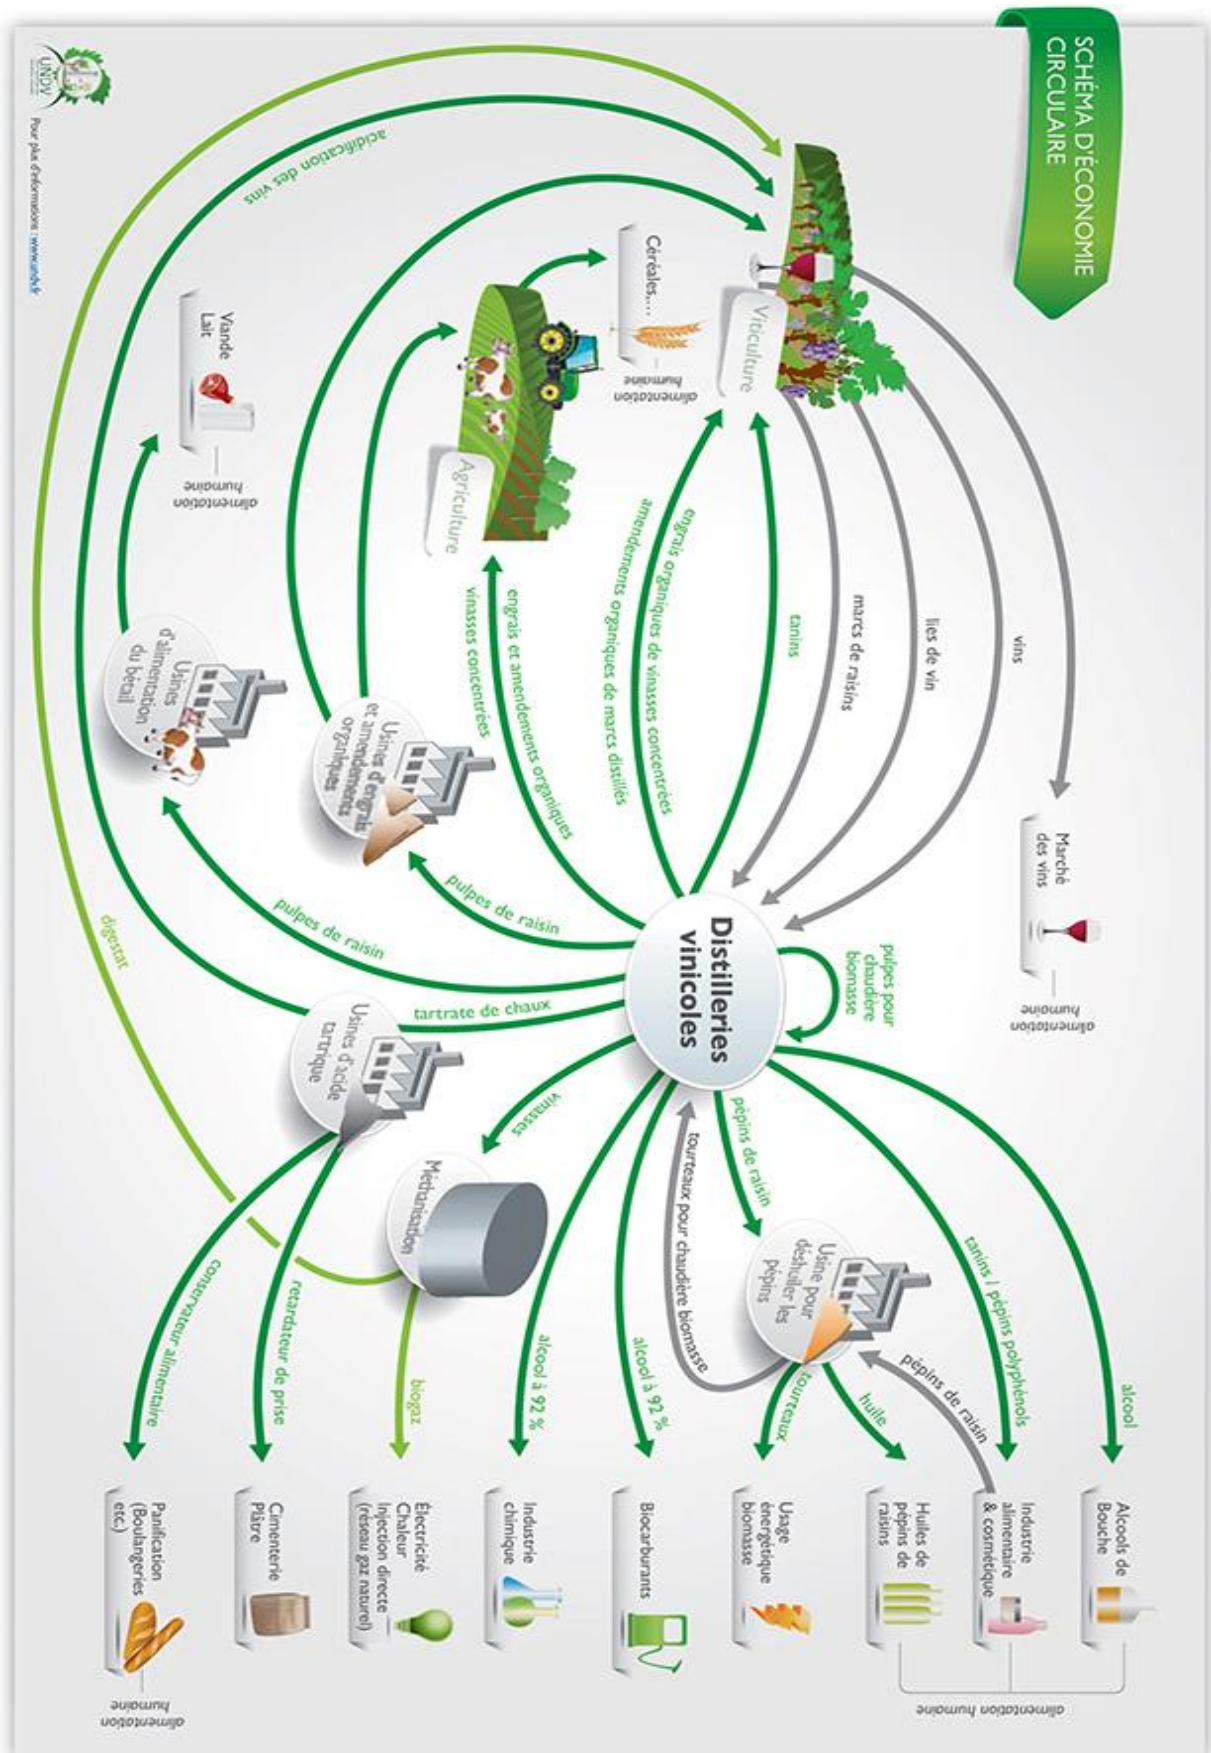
SCHÉMA D'ÉCONOMIE CIRCULAIRE

Viticulture

Céréales...

alimentation humaine

Agriculture

Viande
Lait

alimentation humaine

Marché des vins

alimentation humaine

vins

lies de vin

marcs de raisins

tanins

engrais organiques de vinasses concentrées

amendements organiques de marcs distillés

engrais et amendements organiques

vinasses concentrées

acidification des vins

Distilleries vinicoles

pulpes pour chaudière biomasse

Usines d'alimentation du bétail

Usines d'engrais et amendements organiques

pulpes de raisin

pulpes de raisin

Usines d'acide tartrique

tartrate de chaux

digestat

vinasses

Méthanisation

pépins de raisin

tourteaux pour chaudière biomasse

Usine pour déshuiler les pépins

tanins / pépins polyphénols

pépins de raisin

huile

tourteaux

alcool

alcool à 92 %

alcool à 92 %

biogaz

retardateur de prise

conservateur alimentaire

Alcools de Bouche

Industrie alimentaire & cosmétique

Huiles de pépins de raisins

alimentation humaine

Usage énergétique biomasse

Biocarburants

Industrie chimique

Électricité
Chaleur
Injection directe (réseau gaz naturel)

Cimenterie
Plâtre

Panification (Boulangeries etc.)

alimentation humaine

UNDV

Pour plus d'informations : www.undv.fr